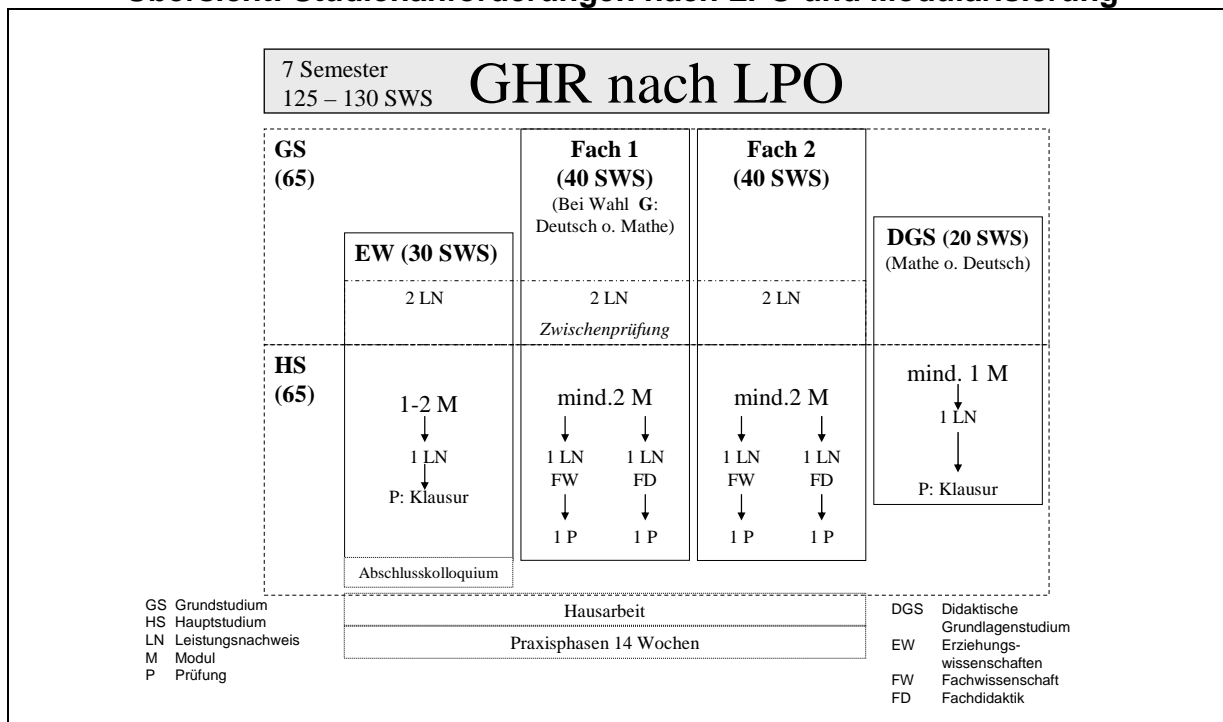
7 Semester
125 – 130 SWS
GHR nach LPO

GS
(65)

Fach 1
(40 SWS)
(Bei Wahl **G**: Deutsch o. Mathe)

Fach 2
(40 SWS)

EW (30 SWS)

DGS (20 SWS)
(Mathe o. Deutsch)

2 LN

2 LN

2 LN

Zwischenprüfung

HS
(65)

1-2 M
1 LN
P: Klausur

mind.2 M
1 LN FW
1 P
1 LN FD
1 P

mind.2 M
1 LN FW
1 P
1 LN FD
1 P

mind. 1 M
1 LN
P: Klausur

Abschlusskolloquium

Hausarbeit

Praxisphasen 14 Wochen

GS Grundstudium
HS Hauptstudium
LN Leistungsnachweis
M Modul
P Prüfung

DGS Didaktische Grundlagenstudium
EW Erziehungswissenschaften
FW Fachwissenschaft
FD Fachdidaktik